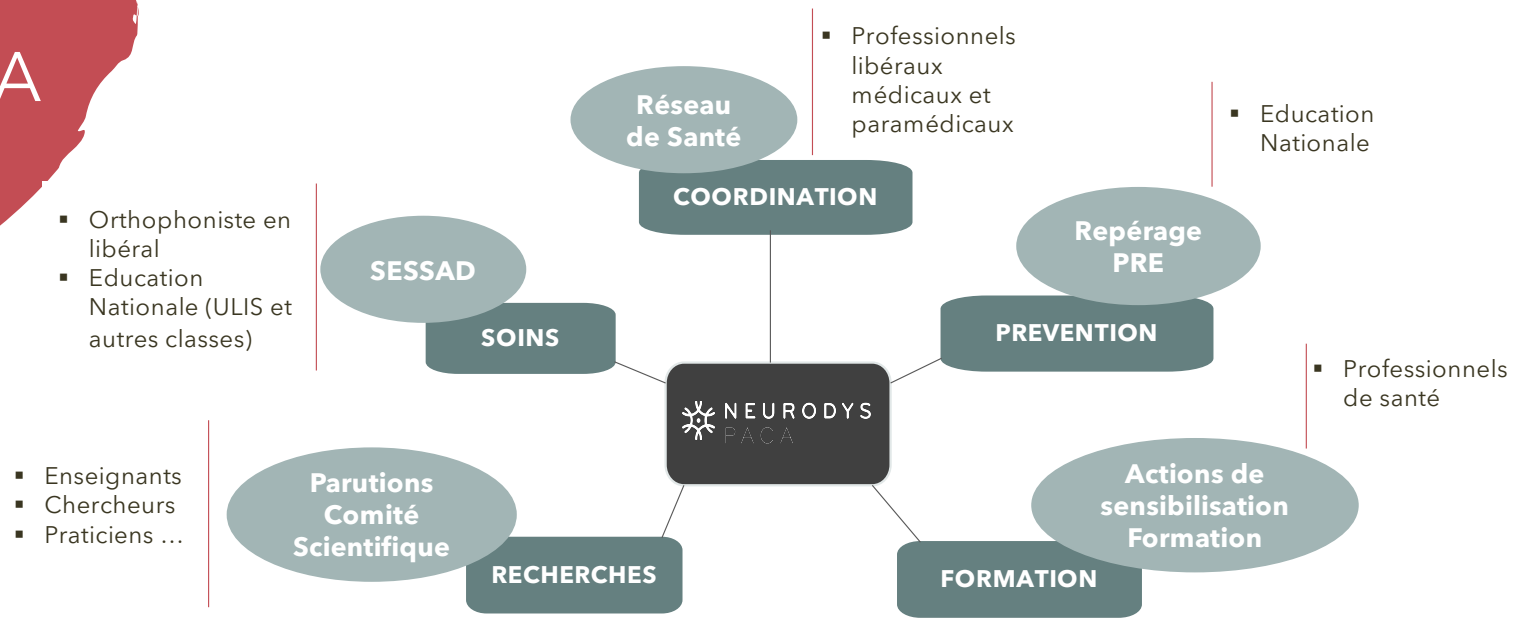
A

Réseau de Santé

COORDINATION

- Professionnels libéraux médicaux et paramédicaux

- Education Nationale

Repérage PRE

PREVENTION

- Orthophoniste en libéral
- Education Nationale (ULIS et autres classes)

SESSAD

SOINS

NEURODYS PACA

- Professionnels de santé

Actions de sensibilisation Formation

FORMATION

- Enseignants
- Chercheurs
- Praticiens …

Parutions Comité Scientifique

RECHERCHES